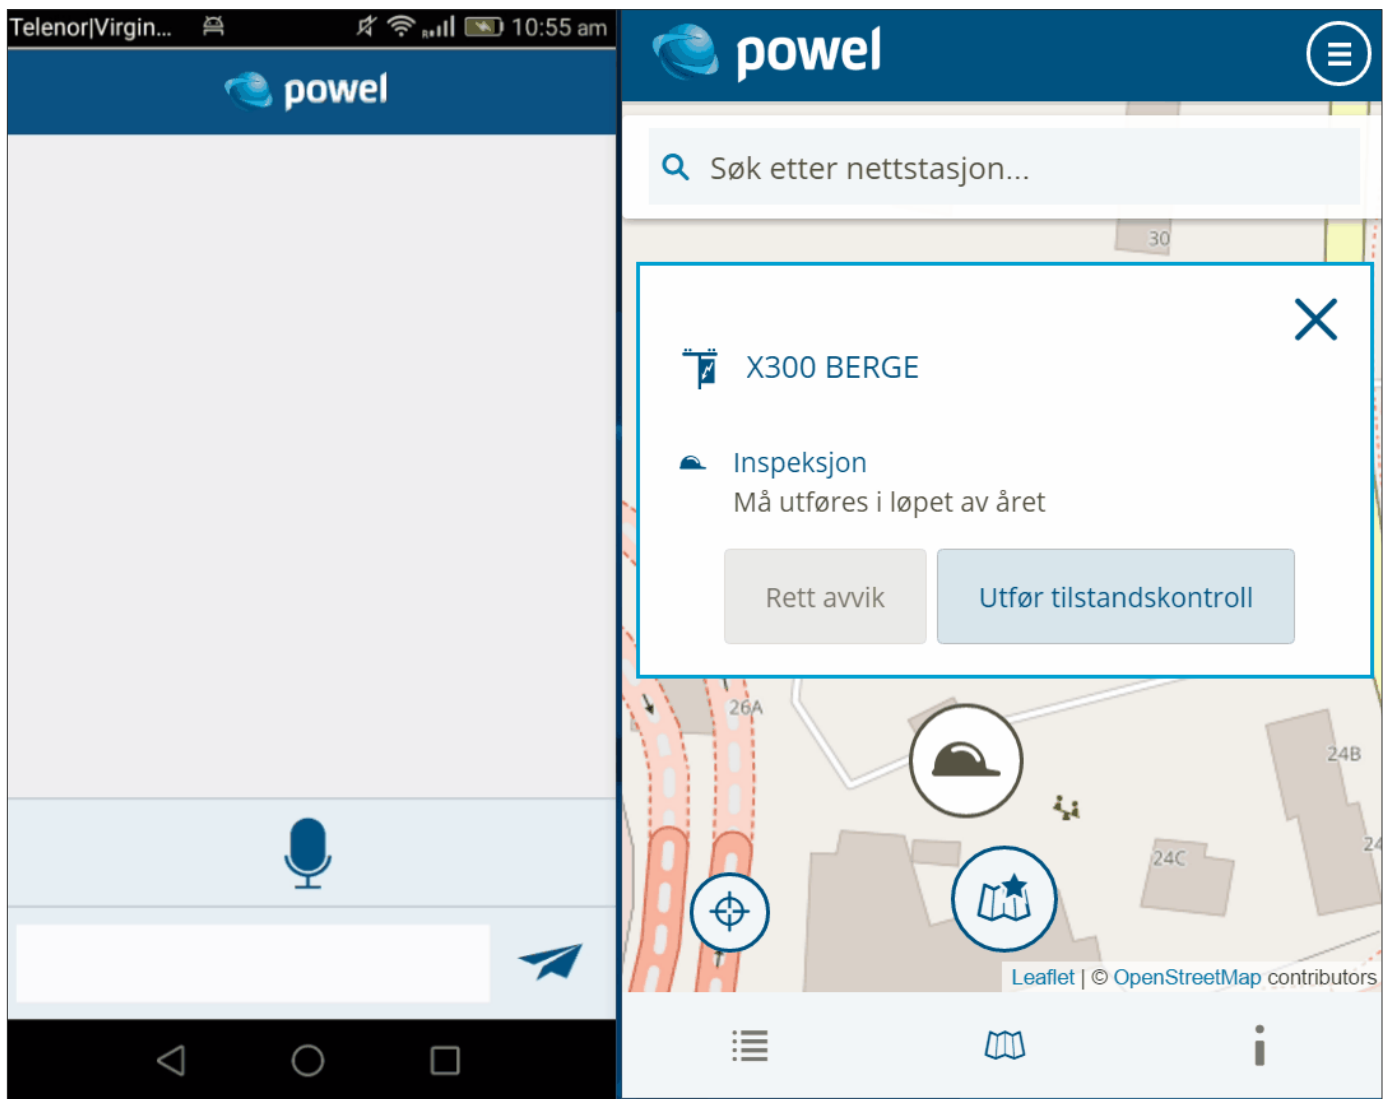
Telenor|Virgin... 10:55 am

powel

powel

Søk etter nettstasjon...

30

X300 BERGE

Inspeksjon
Må utføres i løpet av året

Rett avvik

Utfør tilstandskontroll

26A

24B

24C

24

Leaflet | © OpenStreetMap contributors